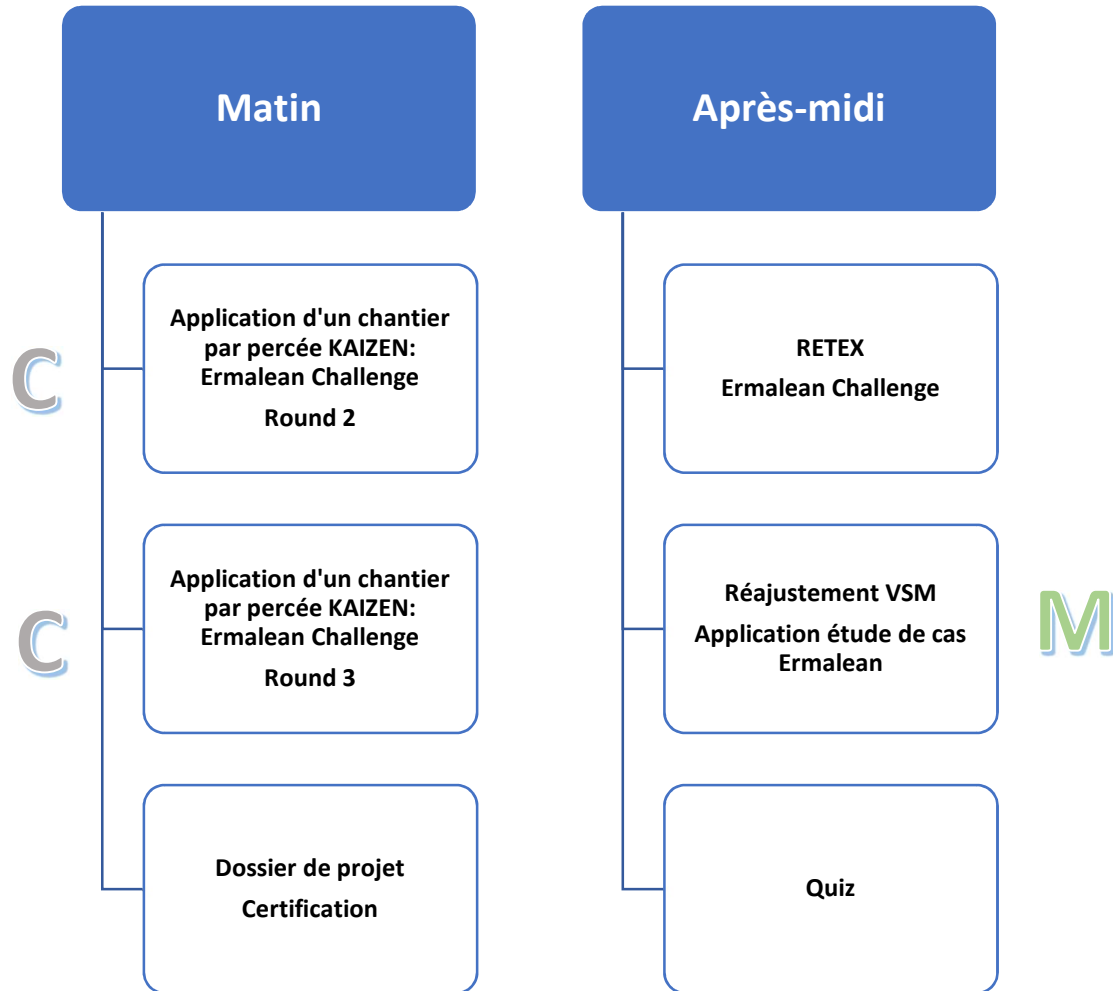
Matin

C

Application d'un chantier par percée KAIZEN: Ermalean Challenge

Round 2

C

Application d'un chantier par percée KAIZEN: Ermalean Challenge

Round 3

Dossier de projet

Certification

Après-midi

RETEX

Ermalean Challenge

Réajustement VSM

Application étude de cas Ermalean

M

Quiz